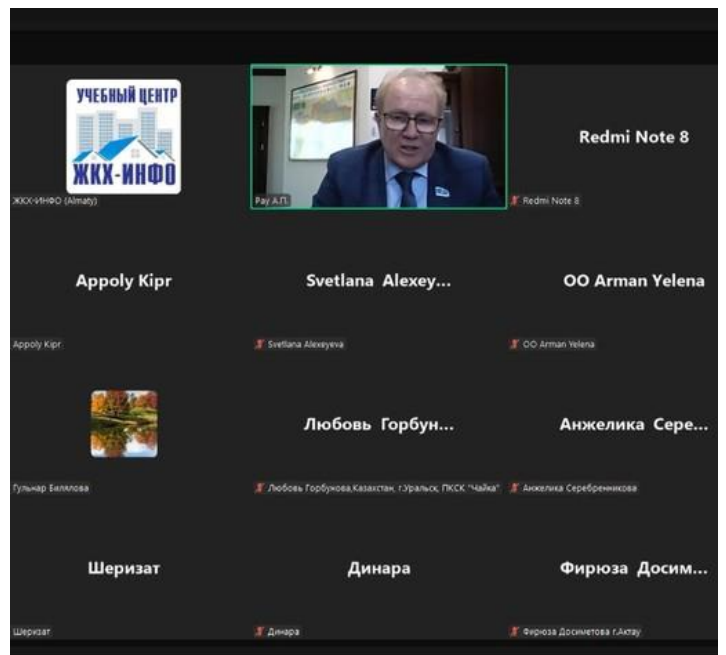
УЧЕБНЫЙ ЦЕНТР
ЖКХ-ИНФО

ЖКХ-ИНФО (Almaty)

Рау А.П.

Redmi Note 8

Redmi Note 8

Appoly Kipr

Appoly Kipr

Svetlana Alexey...

Svetlana Alexeyeva

OO Arman Yelena

OO Arman Yelena

Гульнар Билялова

Любовь Горбун...

Любовь Горбунова,Казахстан, г.Уральск, ПКСК "Чайка"

Анжелика Сере...

Анжелика Серебренникова

Шеризат

Шеризат

Динара

Динара

Фирюза Досим...

Фирюза Досиметова г.Актау